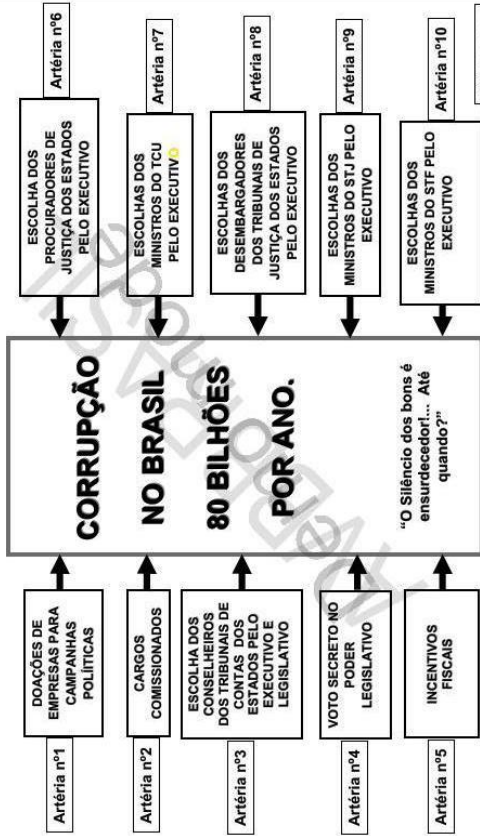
Artéria nº1
DOAÇÕES DE EMPRESAS PARA CAMPANHAS POLÍTICAS

Artéria nº2
CARGOS COMISSIONADOS

Artéria nº3
ESCOLHA DOS CONSELHEIROS DOS TRIBUNAIS DE CONTAS DOS ESTADOS PELO EXECUTIVO E LEGISLATIVO

Artéria nº4
VOTO SECRETO NO PODER LEGISLATIVO

Artéria nº5
INCENTIVOS FISCAIS

CORRUPÇÃO
NO BRASIL
80 BILHÕES
POR ANO.

"O Silêncio dos bons é ensurdecedor!... Até quando?"

Artéria nº6
ESCOLHA DOS PROCURADORES DE JUSTIÇA DOS ESTADOS PELO EXECUTIVO

Artéria nº7
ESCOLHAS DOS MINISTROS DO TCU PELO EXECUTIVO

Artéria nº8
ESCOLHAS DOS DESEMBARGADORES DOS TRIBUNAIS DE JUSTIÇA DOS ESTADOS PELO EXECUTIVO

Artéria nº9
ESCOLHAS DOS MINISTROS DO STJ PELO EXECUTIVO

Artéria nº10
ESCOLHAS DOS MINISTROS DO STF PELO EXECUTIVO